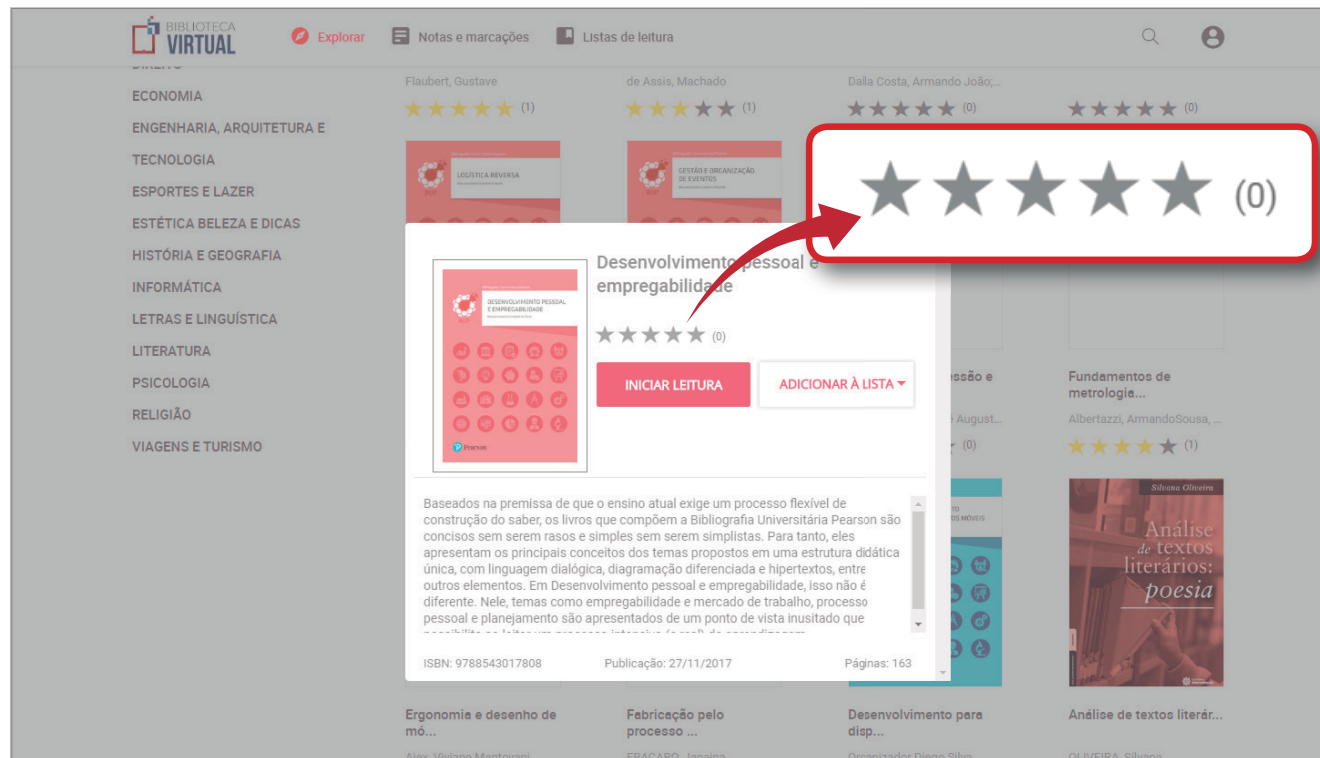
BIBLIOTECA VIRTUAL

Explorar Notas e marcações Listas de leitura

ECONOMIA
ENGENHARIA, ARQUITETURA E TECNOLOGIA
ESPORTES E LAZER
ESTÉTICA BELEZA E DICAS
HISTÓRIA E GEOGRAFIA
INFORMÁTICA
LETRAS E LINGUÍSTICA
LITERATURA
PSICOLOGIA
RELIGIÃO
VIAGENS E TURISMO

Flaubert, Gustave
(1)
de Assis, Machado
(1)
Dalla Costa, Armando João;...
(0)
(0)

LOGÍSTICA REVERSA
GESTÃO E ORGANIZAÇÃO DE EVENTOS

(0)

DESENVOLVIMENTO PESSOAL E EMPREGABILIDADE
Pearson

Desenvolvimento pessoal e empregabilidade
(0)
INICIAR LEITURA
ADICIONAR À LISTA

Baseados na premissa de que o ensino atual exige um processo flexível de construção do saber, os livros que compõem a Bibliografia Universitária Pearson são concisos sem serem rasos e simples sem serem simplistas. Para tanto, eles apresentam os principais conceitos dos temas propostos em uma estrutura didática única, com linguagem dialógica, diagramação diferenciada e hipertextos, entre outros elementos. Em Desenvolvimento pessoal e empregabilidade, isso não é diferente. Nele, temas como empregabilidade e mercado de trabalho, processo pessoal e planejamento são apresentados de um ponto de vista inusitado que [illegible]

ISBN: 9788543017808 Publicação: 27/11/2017 Páginas: 163

...ssão e
August...
(0)
Fundamentos de metrologia...
Albertazzi, ArmandoSousa, ...
(1)

...MÓVEIS
Silvana Oliveira
Análise de textos literários: poesia

Ergonomia e desenho de mó...
Alex, Viviane Mantovani
Fabricação pelo processo ...
FRACARO, Janaina
Desenvolvimento para disp...
Organizador Diego Silva
Análise de textos literár...
OLIVEIRA, Silvana